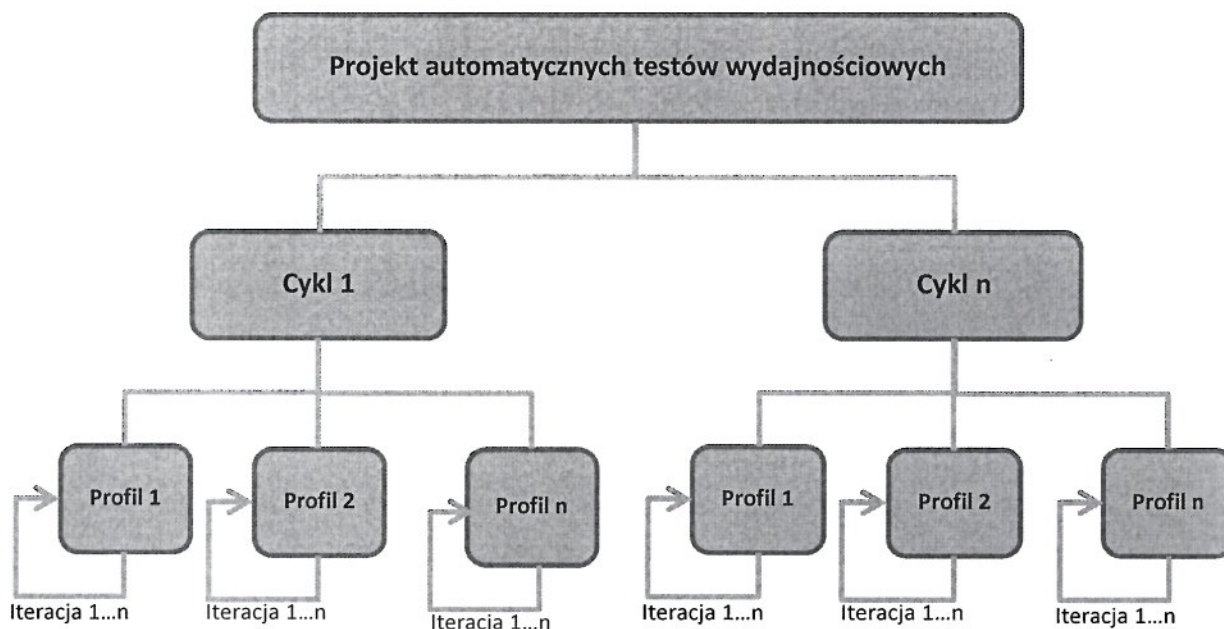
Projekt automatycznych testów wydajnościowych

Cykl 1

Cykl n

Profil 1

Iteracja 1...n

Profil 2

Iteracja 1...n

Profil n

Iteracja 1...n

Profil 1

Iteracja 1...n

Profil 2

Iteracja 1...n

Profil n

Iteracja 1...n